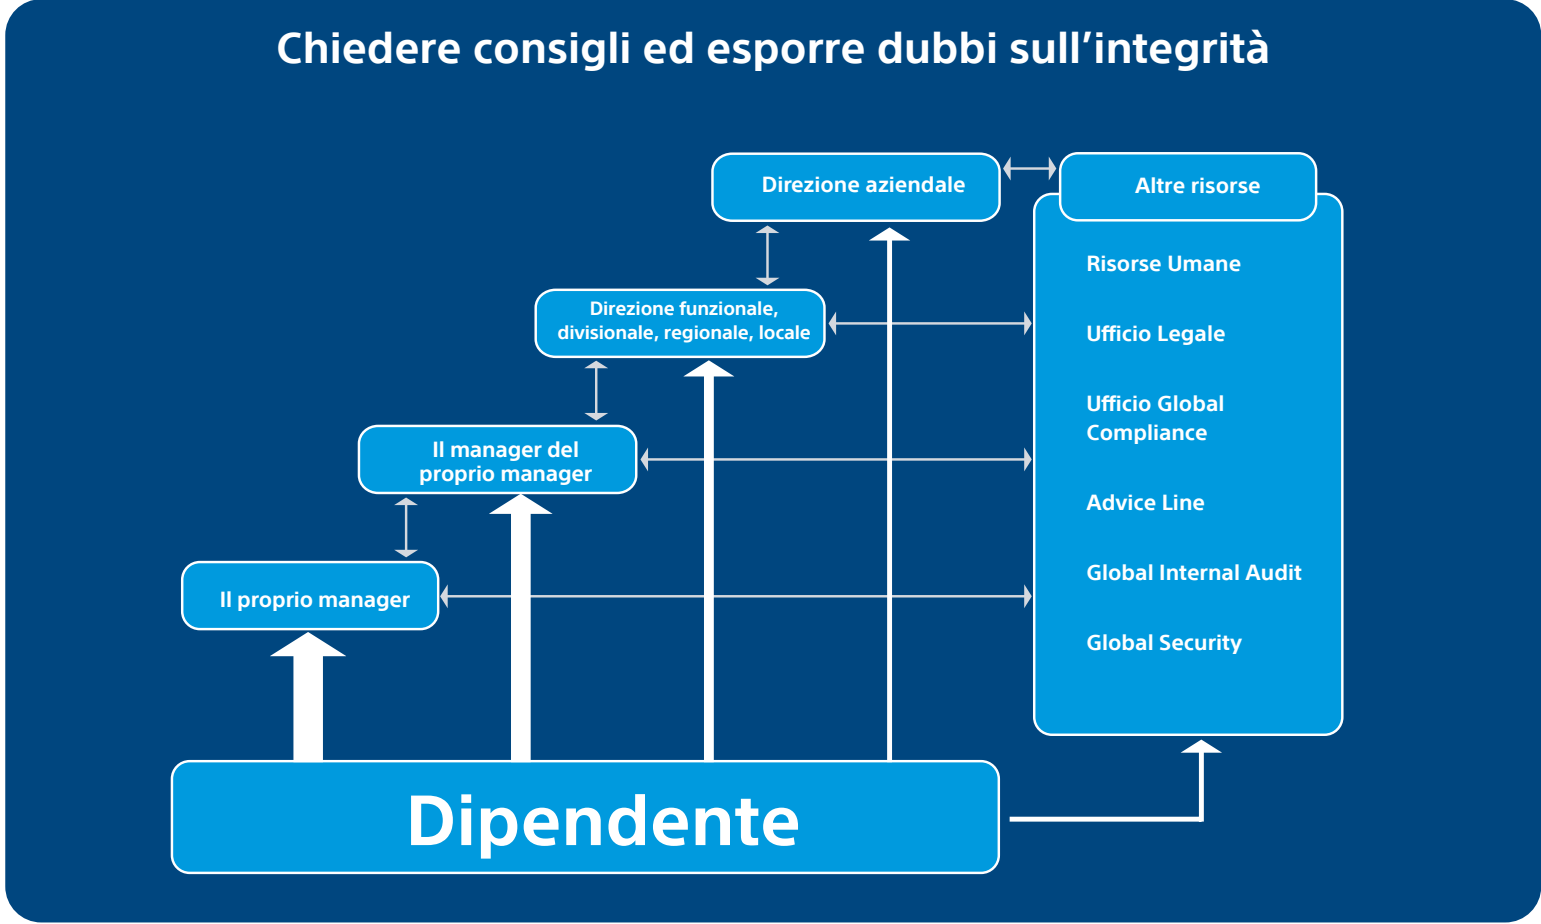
Chiedere consigli ed esporre dubbi sull’integrità

Direzione aziendale

Altre risorse

Risorse Umane

Ufficio Legale

Ufficio Global Compliance

Advice Line

Global Internal Audit

Global Security

Direzione funzionale, divisionale, regionale, locale

Il manager del proprio manager

Il proprio manager

Dipendente